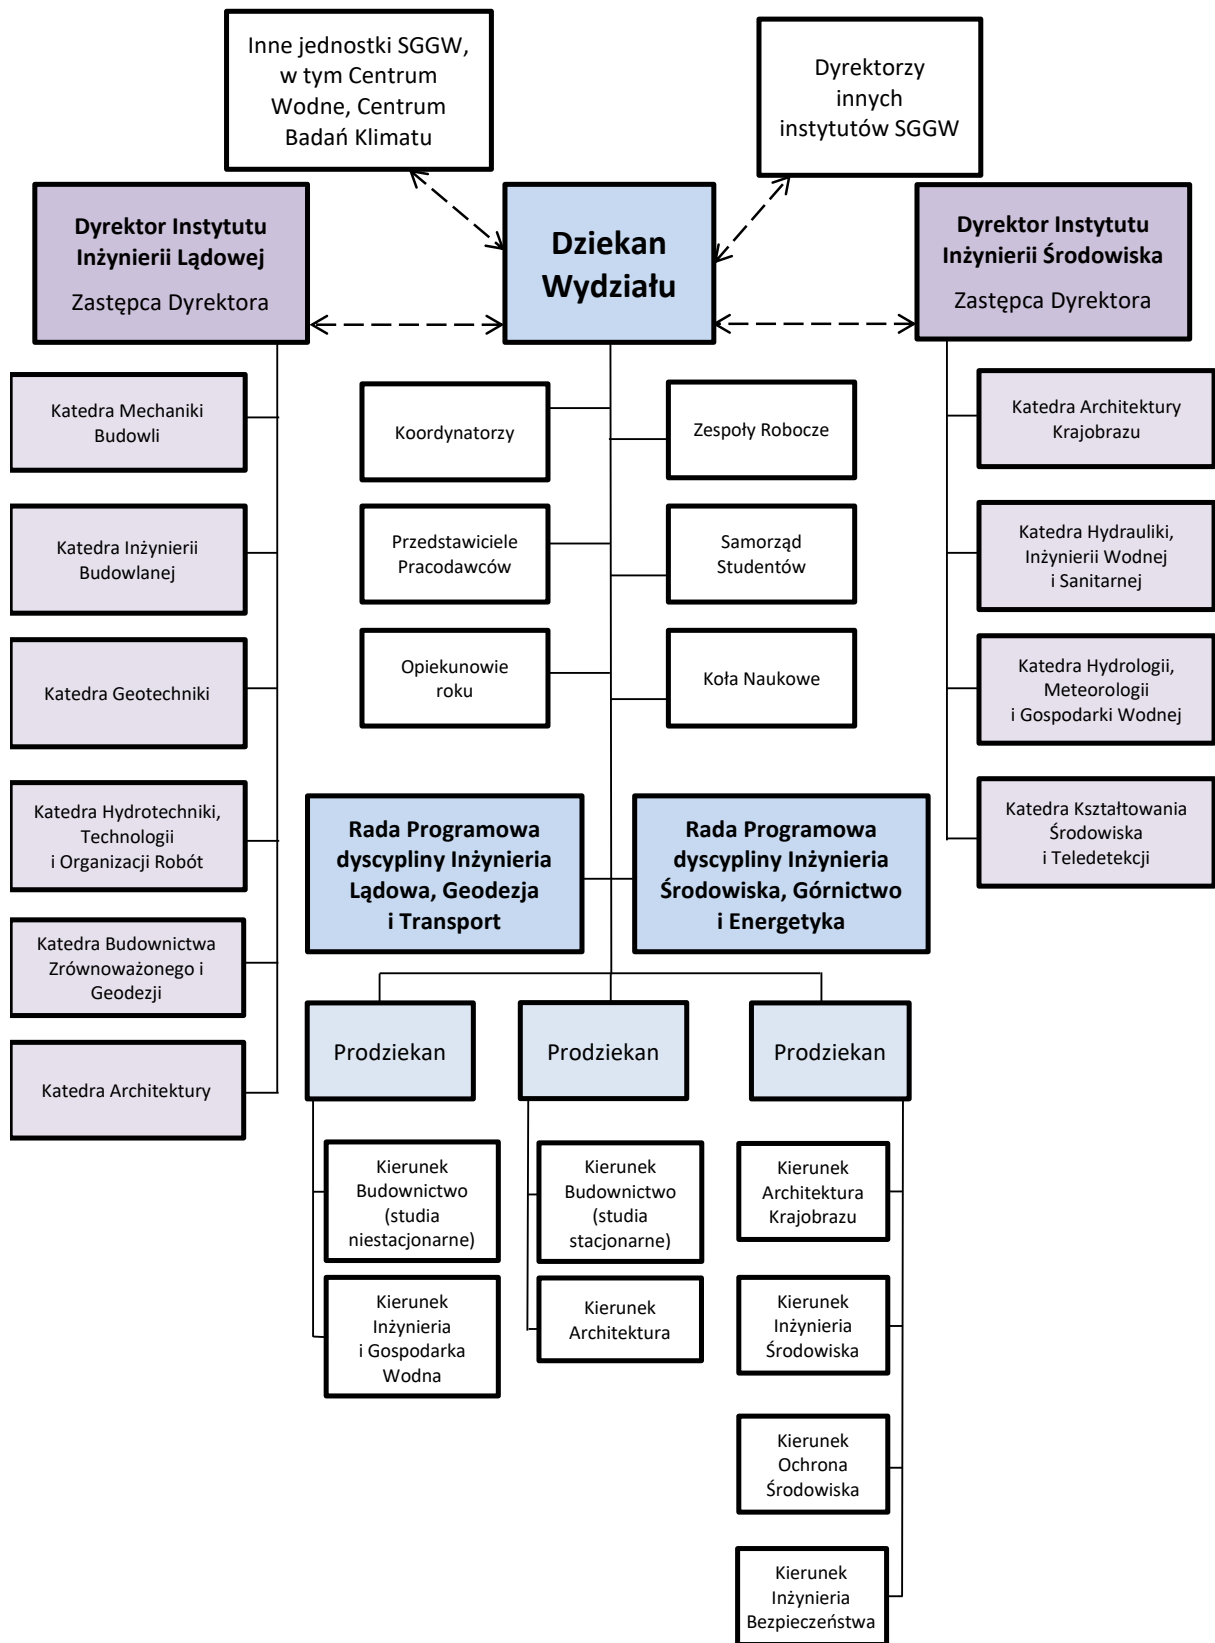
Inne jednostki SGGW, w tym Centrum Wodne, Centrum Badań Klimatu

Dyrektorzy innych instytutów SGGW

Dyrektor Instytutu Inżynierii Lądowej
Zastępca Dyrektora

Dziekan Wydziału

Dyrektor Instytutu Inżynierii Środowiska
Zastępca Dyrektora

Katedra Mechaniki Budowli

Katedra Inżynierii Budowlanej

Katedra Geotechniki

Katedra Hydrotechniki, Technologii i Organizacji Robót

Katedra Budownictwa Zrównoważonego i Geodezji

Katedra Architektury

Koordynatorzy

Zespoły Robocze

Przedstawiciele Pracodawców

Samorząd Studentów

Opiekunowie roku

Koła Naukowe

Katedra Architektury Krajobrazu

Katedra Hydrauliki, Inżynierii Wodnej i Sanitarnej

Katedra Hydrologii, Meteorologii i Gospodarki Wodnej

Katedra Kształtowania Środowiska i Teledetekcji

Rada Programowa dyscypliny Inżynieria Lądowa, Geodezja i Transport

Rada Programowa dyscypliny Inżynieria Środowiska, Górnictwo i Energetyka

Prodziekan

Prodziekan

Prodziekan

Kierunek Budownictwo (studia niestacjonarne)

Kierunek Inżynieria i Gospodarka Wodna

Kierunek Budownictwo (studia stacjonarne)

Kierunek Architektura

Kierunek Architektura Krajobrazu

Kierunek Inżynieria Środowiska

Kierunek Ochrona Środowiska

Kierunek Inżynieria Bezpieczeństwa